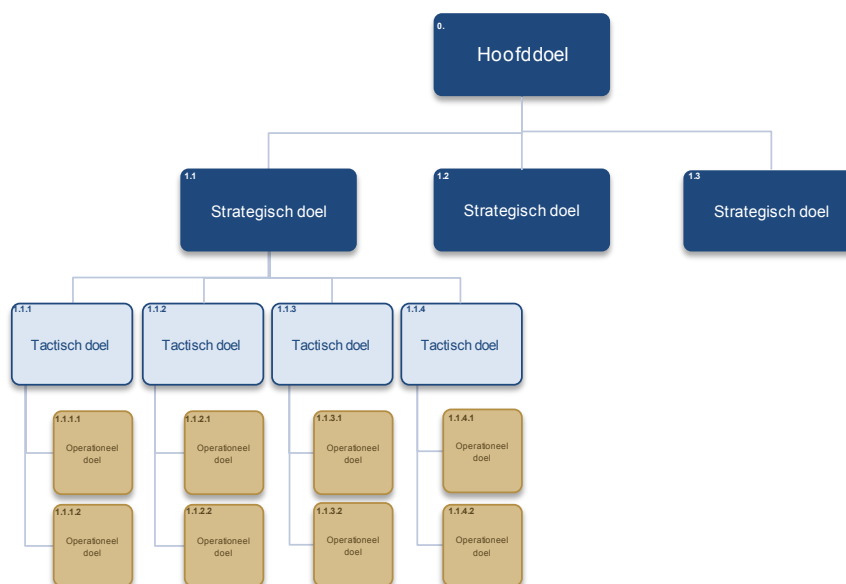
0.
Hoofddoel

1.1
Strategisch doel

1.2
Strategisch doel

1.3
Strategisch doel

1.1.1
Tactisch doel

1.1.2
Tactisch doel

1.1.3
Tactisch doel

1.1.4
Tactisch doel

1.1.1.1
Operationeel doel

1.1.1.2
Operationeel doel

1.1.2.1
Operationeel doel

1.1.2.2
Operationeel doel

1.1.3.1
Operationeel doel

1.1.3.2
Operationeel doel

1.1.4.1
Operationeel doel

1.1.4.2
Operationeel doel